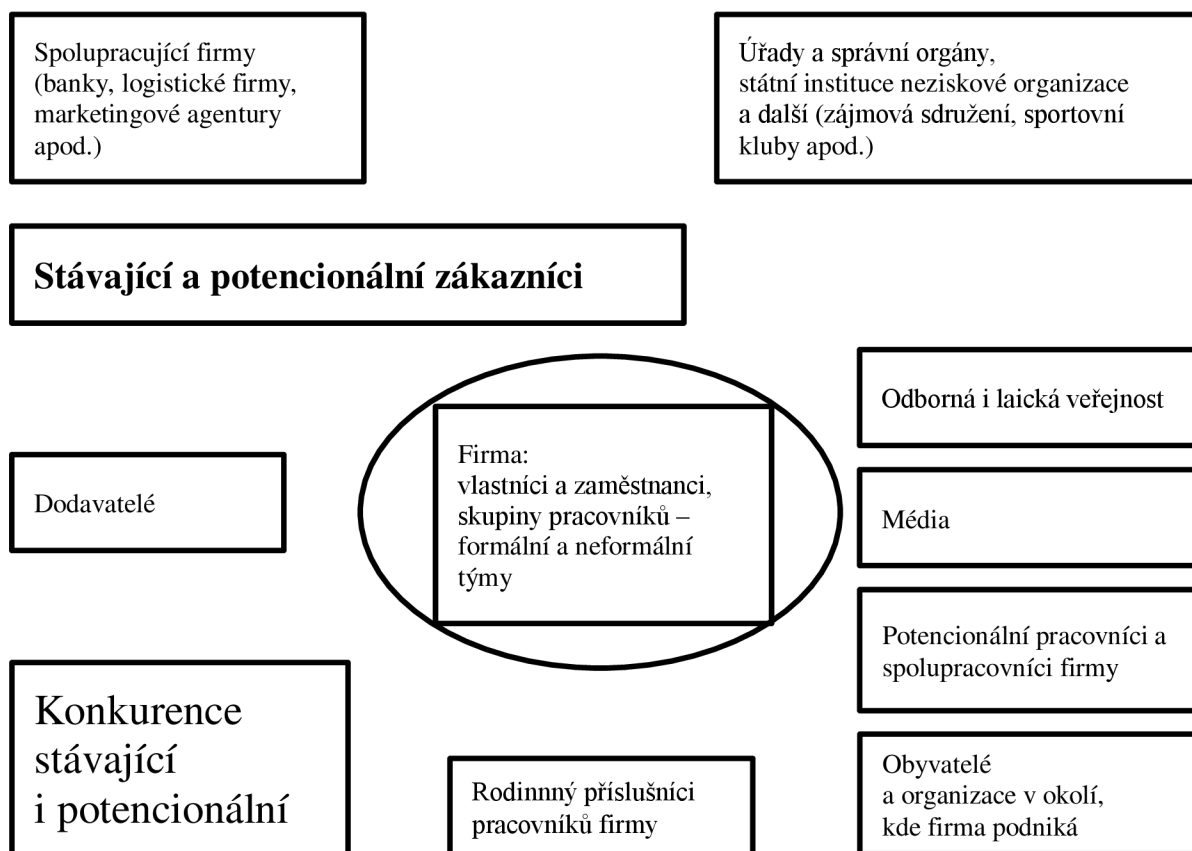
Spolupracující firmy (banky, logistické firmy, marketingové agentury apod.)

Úřady a správní orgány, státní instituce neziskové organizace a další (zájmová sdružení, sportovní kluby apod.)

**Stávající a potencionální zákazníci**

Odborná i laická veřejnost

Dodavatelé

Firma:
vlastníci a zaměstnanci, skupiny pracovníků – formální a neformální týmy

Média

Potencionální pracovníci a spolupracovníci firmy

Konkurence stávající i potencionální

Rodinnný příslušníci pracovníků firmy

Obyvatelé a organizace v okolí, kde firma podniká